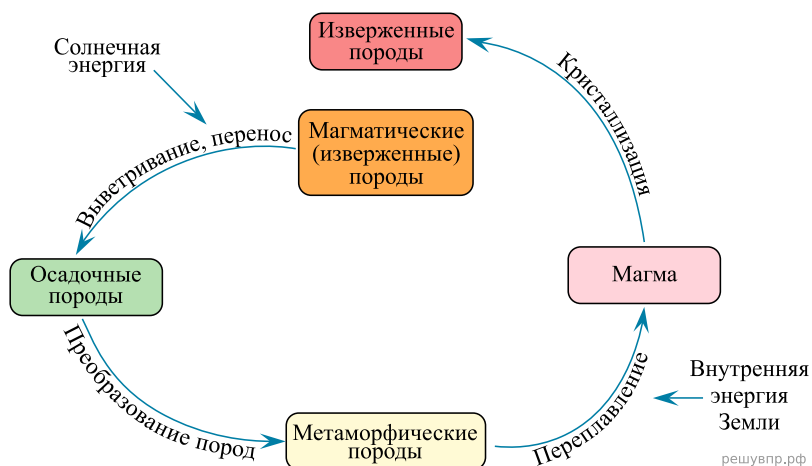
Изверженные породы

Солнечная энергия

Кристаллизация

Выветривание, перенос

Магматические (изверженные) породы

Осадочные породы

Магма

Преобразование пород

Переплавление

Внутренняя энергия Земли

Метаморфические породы

решувпр.рф